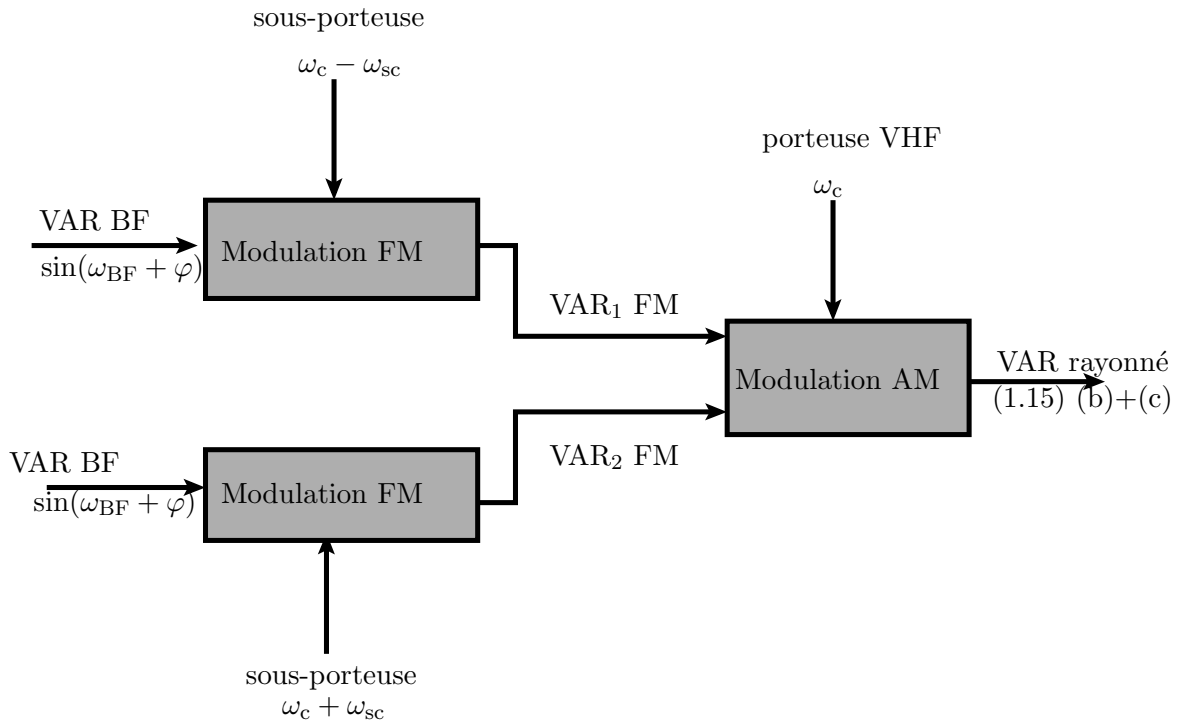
sous-porteuse
$\omega_c - \omega_{sc}$

porteuse VHF
$\omega_c$

VAR BF
$\sin(\omega_{BF} + \varphi)$

Modulation FM

$VAR_1$ FM

Modulation AM

VAR rayonné
(1.15) (b)+(c)

$VAR_2$ FM

VAR BF
$\sin(\omega_{BF} + \varphi)$

Modulation FM

sous-porteuse
$\omega_c + \omega_{sc}$